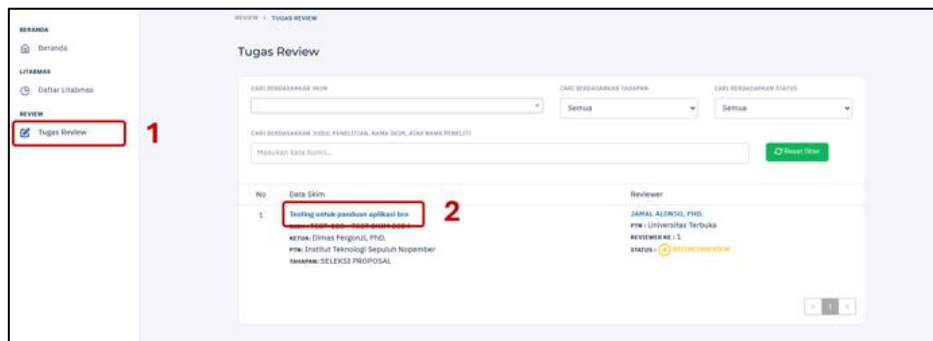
BERANDA
Beranda
LITABMAS
Daftar Litabmas
REVIEW
Tugas Review
1

REVIEW > TUGAS REVIEW
Tugas Review

CARI BERDASARKAN SKIM
CARI BERDASARKAN TAHAPAN
Semua
CARI BERDASARKAN STATUS
Semua
CARI BERDASARKAN JUDUL PENELITIAN, NAMA SKIM, ATAU NAMA PENELITI
Masukan kata kunci...
Reset filter

No
Data Skim
Reviewer
1
Testing untuk panduan aplikasi bro
2
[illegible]
KETUA: Dimas Fergonzi, PhD.
PTN: Institut Teknologi Sepuluh Nopember
TAHAPAN: SELEKSI PROPOSAL
JAMAL ALONSO, PHD.
PTN: Universitas Terbuka
REVIEWER KE: 1
STATUS: BELUM DIREVIEW
1